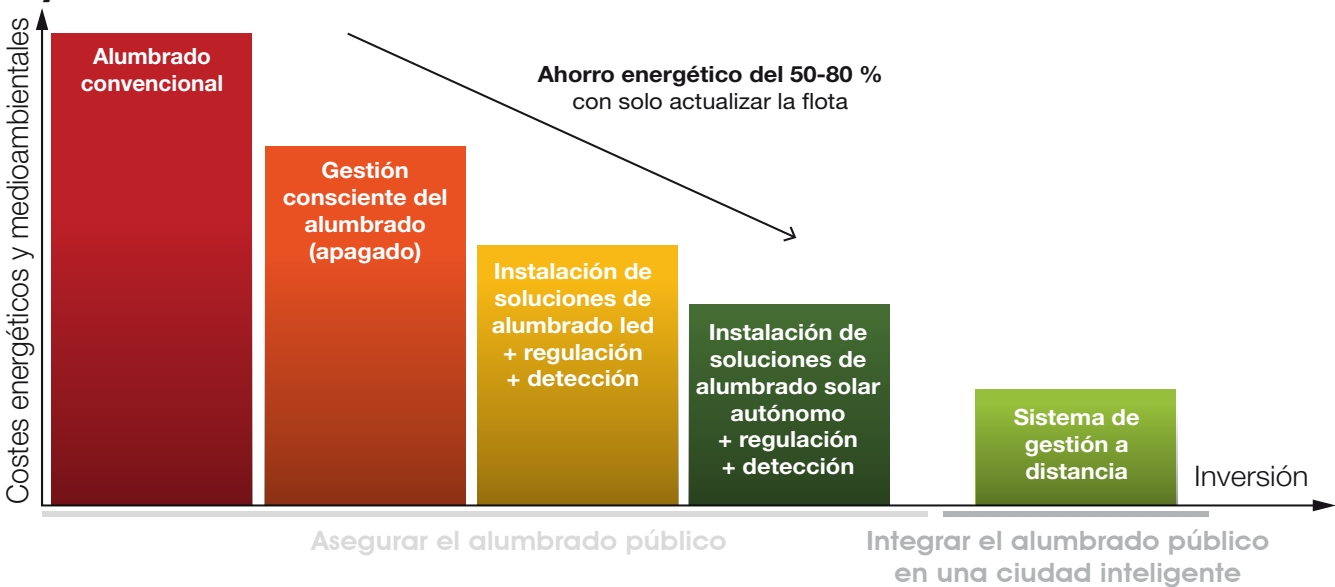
Costes energéticos y medioambientales

Alumbrado convencional

Ahorro energético del 50-80 %
con solo actualizar la flota

Gestión consciente del alumbrado (apagado)

Instalación de soluciones de alumbrado led + regulación + detección

Instalación de soluciones de alumbrado solar autónomo + regulación + detección

Sistema de gestión a distancia

Inversión

Asegurar el alumbrado público

Integrar el alumbrado público en una ciudad inteligente